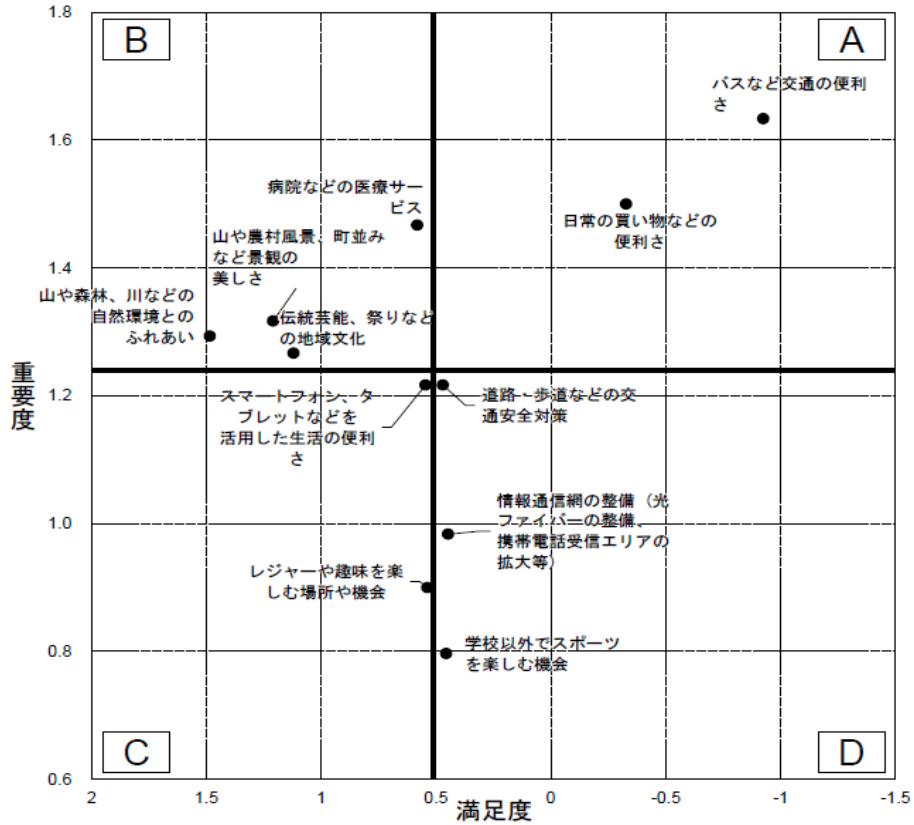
B

A

C

D

1.8

1.6

1.4

1.2

1.0

0.8

0.6

重要度

2

1.5

1

0.5

0

-0.5

-1

-1.5

満足度

バスなど交通の便利さ

病院などの医療サービス

日常の買い物などの便利さ

山や農村風景、町並みなど景観の美しさ

山や森林、川などの自然環境とのふれあい

伝統芸能、祭りなどの地域文化

スマートフォン、タブレットなどを活用した生活の便利さ

道路・歩道などの交通安全対策

情報通信網の整備（光ファイバーの整備、携帯電話受信エリアの拡大等）

レジャーや趣味を楽しむ場所や機会

学校以外でスポーツを楽しむ機会